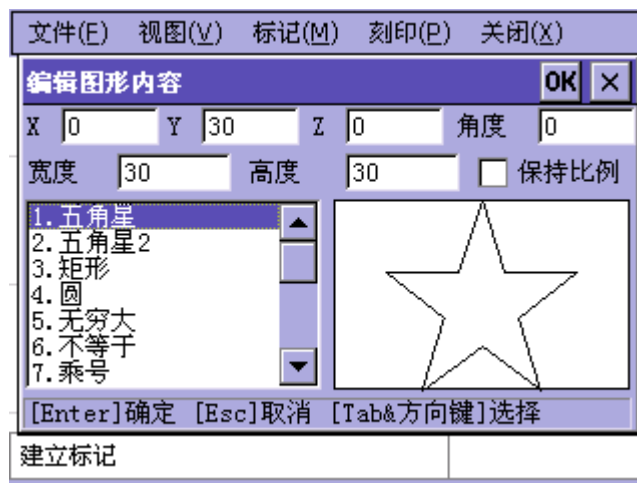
文件(F) 视图(V) 标记(M) 刻印(P) 关闭(X)

编辑图形内容 OK ×

X 0 Y 30 Z 0 角度 0

宽度 30 高度 30 保持比例

1. 五角星
2. 五角星2
3. 矩形
4. 圆
5. 无穷大
6. 不等于
7. 乘号

[Enter]确定 [Esc]取消 [Tab&方向键]选择

建立标记